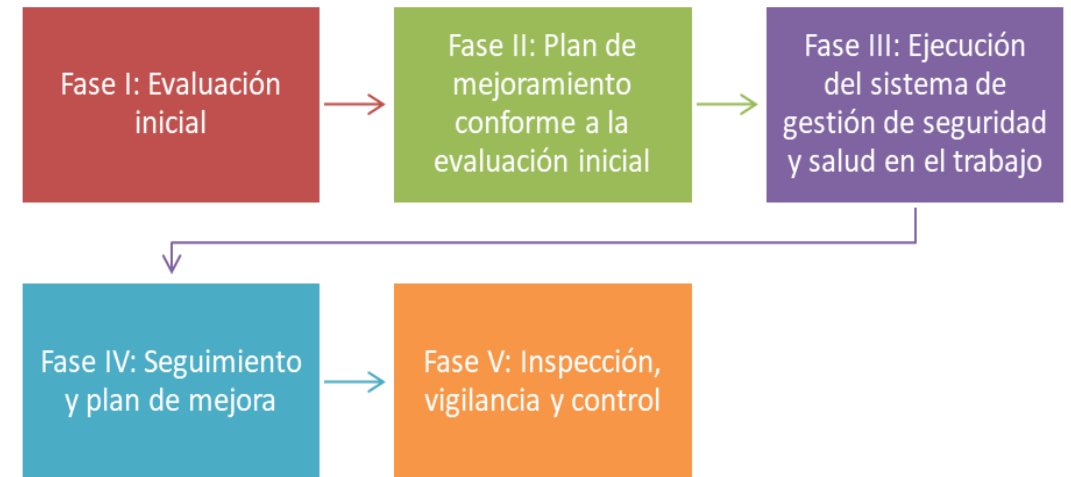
Fase I: Evaluación inicial

Fase II: Plan de mejoramiento conforme a la evaluación inicial

Fase III: Ejecución del sistema de gestión de seguridad y salud en el trabajo

Fase IV: Seguimiento y plan de mejora

Fase V: Inspección, vigilancia y control